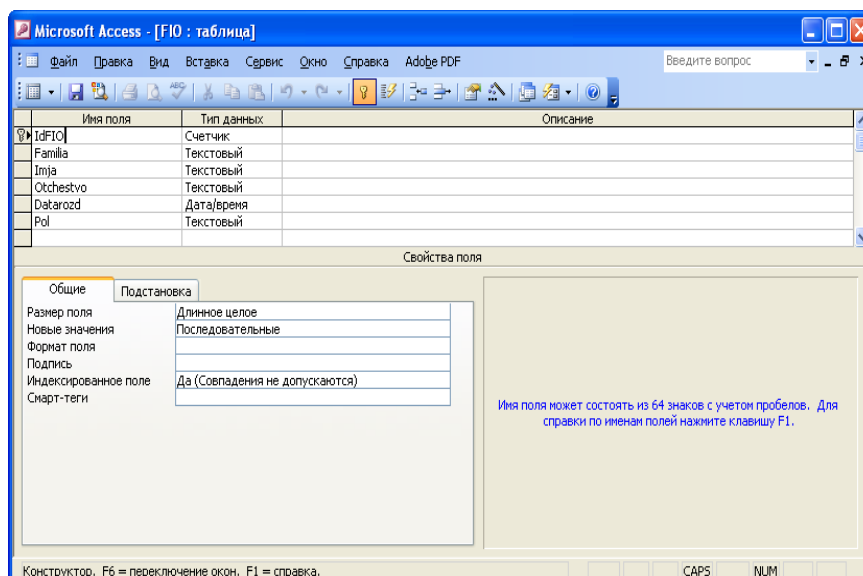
Microsoft Access - [FIO : таблица]

Файл Правка Вид Вставка Сервис Окно Справка Adobe PDF

Введите вопрос

| Имя поля | Тип данных | Описание |
|---|---|---|
| IdFIO | Счетчик | |
| Familia | Текстовый | |
| Imja | Текстовый | |
| Otchestvo | Текстовый | |
| Datarozd | Дата/время | |
| Pol | Текстовый | |

Свойства поля

Общие Подстановка

| | |
|---|---|
| Размер поля | Длинное целое |
| Новые значения | Последовательные |
| Формат поля | |
| Подпись | |
| Индексированное поле | Да (Совпадения не допускаются) |
| Смарт-теги | |

Имя поля может состоять из 64 знаков с учетом пробелов. Для справки по именам полей нажмите клавишу F1.

Конструктор. F6 = переключение окон. F1 = справка.

CAPS NUM